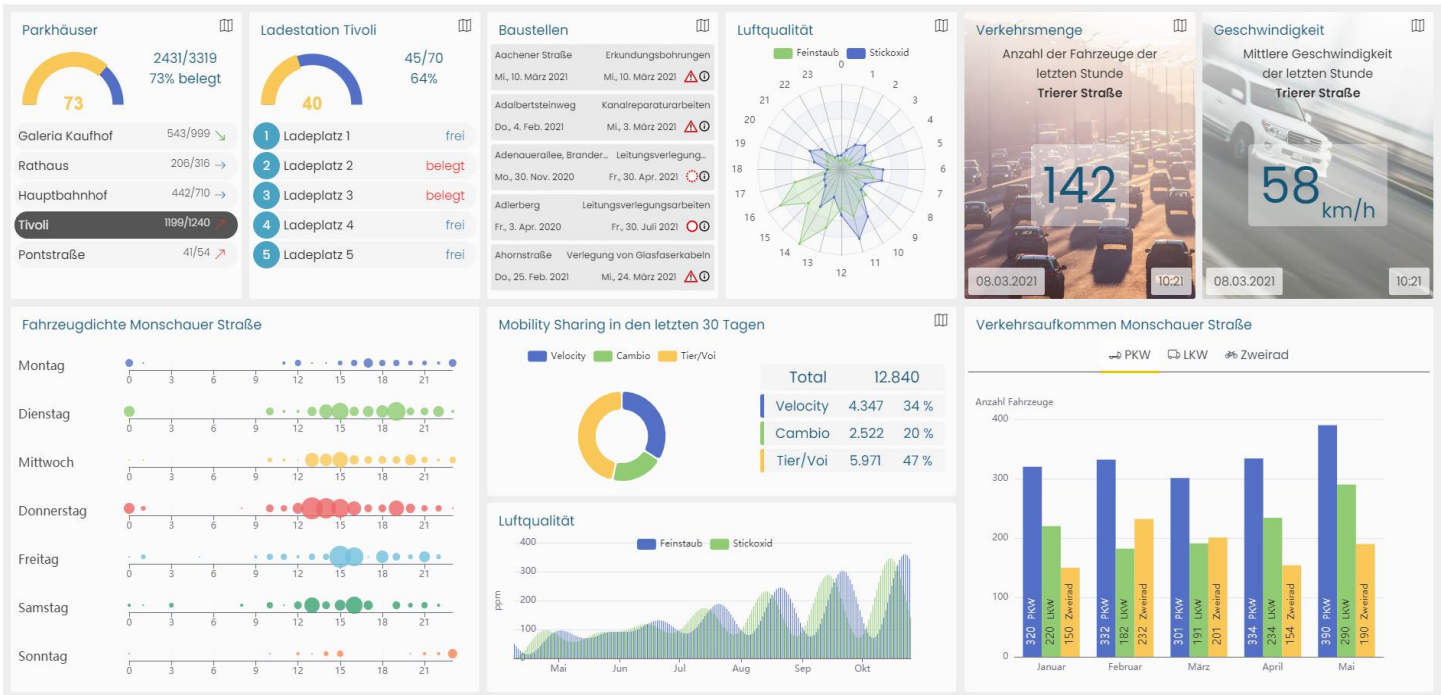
Parkhäuser

73

2431/3319
73% belegt

| | |
|---|---|
| Galeria Kaufhof | 543/999 ↘ |
| Rathaus | 206/316 → |
| Hauptbahnhof | 442/710 → |
| Tivoli | 1199/1240 ↗ |
| Pontstraße | 41/54 ↗ |

Ladestation Tivoli

40

45/70
64%

| | |
|---|---|
| 1 Ladeplatz 1 | frei |
| 2 Ladeplatz 2 | belegt |
| 3 Ladeplatz 3 | belegt |
| 4 Ladeplatz 4 | frei |
| 5 Ladeplatz 5 | frei |

Baustellen

Aachener Straße — Erkundungsbohrungen
Mi., 10. März 2021 — Mi., 10. März 2021

Adalbertsteinweg — Kanalreparaturarbeiten
Do., 4. Feb. 2021 — Mi., 3. März 2021

Adenauerallee, Brander... — Leitungsverlegung...
Mo., 30. Nov. 2020 — Fr., 30. Apr. 2021

Adlerberg — Leitungsverlegungsarbeiten
Fr., 3. Apr. 2020 — Fr., 30. Juli 2021

Ahornstraße — Verlegung von Glasfaserkabeln
Do., 25. Feb. 2021 — Mi., 24. März 2021

Luftqualität
Feinstaub Stickoxid
0 1 2 3 4 5 6 7 8 9 10 11 12 13 14 15 16 17 18 19 20 21 22 23

Verkehrsmenge
Anzahl der Fahrzeuge der letzten Stunde
Trierer Straße
142
08.03.2021 10:21

Geschwindigkeit
Mittlere Geschwindigkeit der letzten Stunde
Trierer Straße
58 km/h
08.03.2021 10:21

Fahrzeugdichte Monschauer Straße
Montag
Dienstag
Mittwoch
Donnerstag
Freitag
Samstag
Sonntag
0 3 6 9 12 15 18 21

Mobility Sharing in den letzten 30 Tagen
Velocity Cambio Tier/Voi

| | | |
|---|---|---|
| Total | 12.840 | |
| Velocity | 4.347 | 34 % |
| Cambio | 2.522 | 20 % |
| Tier/Voi | 5.971 | 47 % |

Luftqualität
Feinstaub Stickoxid
400 300 200 100
ppm
Mai Jun Jul Aug Sep Okt

Verkehrsaufkommen Monschauer Straße
PKW LKW Zweirad
Anzahl Fahrzeuge
400 300 200 100 0
Januar: 320 PKW, 220 LKW, 150 Zweirad
Februar: 332 PKW, 182 LKW, 232 Zweirad
März: 301 PKW, 191 LKW, 201 Zweirad
April: 334 PKW, 234 LKW, 154 Zweirad
Mai: 390 PKW, 290 LKW, 190 Zweirad